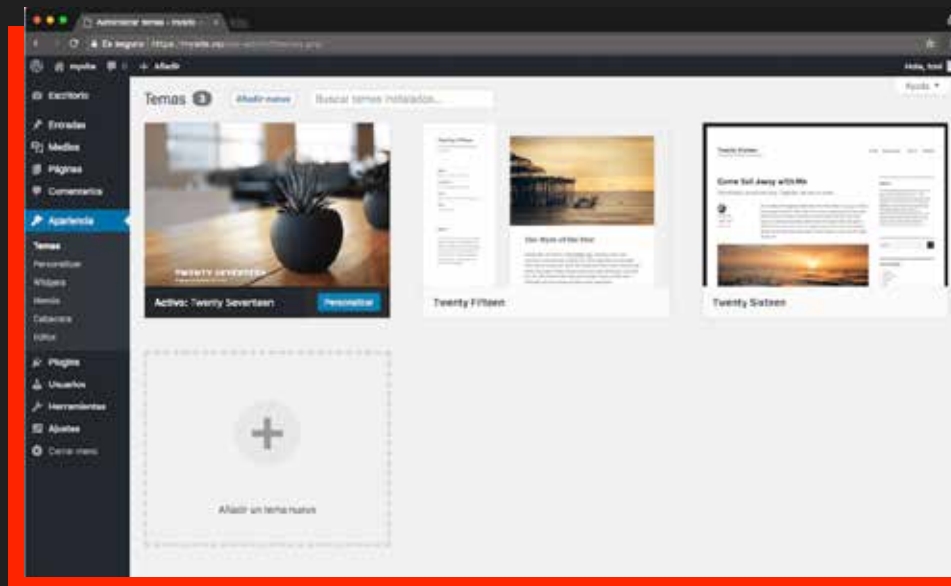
Administrar temas ‹ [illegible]

Es seguro | https://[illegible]

mysite + Añadir

Hola, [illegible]

Escritorio

Entradas

Medios

Páginas

Comentarios

Apariencia

Temas

Personalizar

Widgets

Menús

Cabecera

Editor

Plugins

Usuarios

Herramientas

Ajustes

Cerrar menú

Temas 3 Añadir nuevo Buscar temas instalados...

Ayuda

TWENTY SEVENTEEN

Activo: Twenty Seventeen Personalizar

Twenty Fifteen

Twenty Sixteen

Come Sail Away with Me

Añadir un tema nuevo